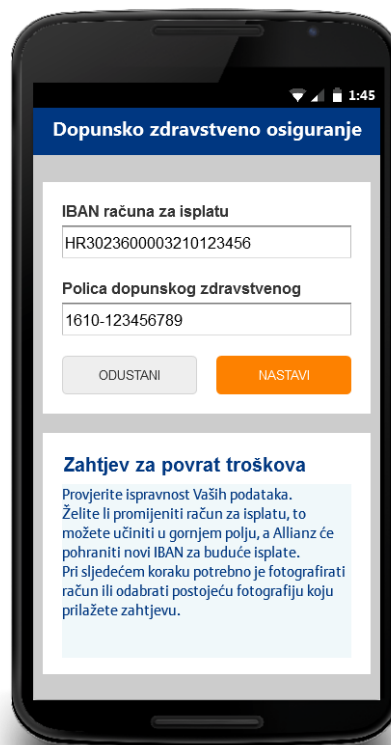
1:45

Dopunsko zdravstveno osiguranje

IBAN računa za isplatu

HR3023600003210123456

Polica dopunskog zdravstvenog

1610-123456789

ODUSTANI

NASTAVI

Zahtjev za povrat troškova

Provjerite ispravnost Vaših podataka.
Želite li promijeniti račun za isplatu, to možete učiniti u gornjem polju, a Allianz će pohraniti novi IBAN za buduće isplate.
Pri sljedećem koraku potrebno je fotografirati račun ili odabrati postojeću fotografiju koju prilažete zahtjevu.